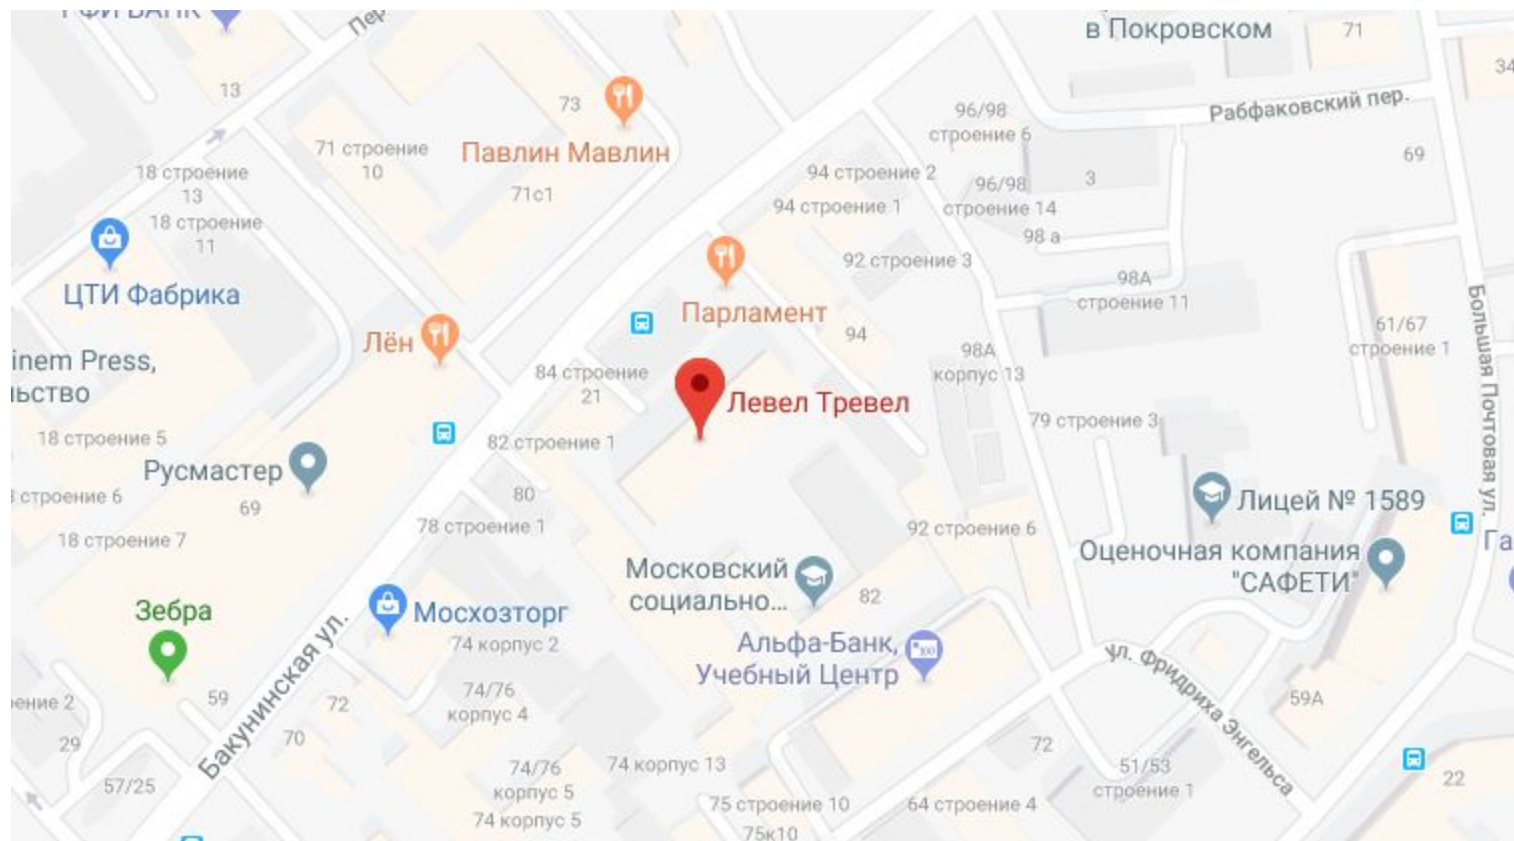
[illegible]
Пер
в Покровском
71
34
13
73
Павлин Мавлин
71 строение 10
71с1
96/98 строение 6
Рабфаковский пер.
69
18 строение 13
18 строение 11
94 строение 2
94 строение 1
96/98 строение 14
3
98 а
ЦТИ Фабрика
Парламент
92 строение 3
98А строение 11
Лён
94
61/67 строение 1
inem Press,
ьство
84 строение 21
Левел Тревел
98А корпус 13
Большая Почтовая ул.
18 строение 5
82 строение 1
79 строение 3
Русмастер
строение 6
69
80
Лицей № 1589
18 строение 7
78 строение 1
92 строение 6
Га
Московский социально...
Оценочная компания "САФЕТИ"
Зебра
Мосхозторг
82
74 корпус 2
Альфа-Банк, Учебный Центр
ул. Фридриха Энгельса
ение 2
59
72
74/76 корпус 4
59А
29
Бакунинская ул.
70
72
57/25
74/76 корпус 5
74 корпус 13
51/53 строение 1
22
74 корпус 5
75 строение 10
64 строение 4
75к10